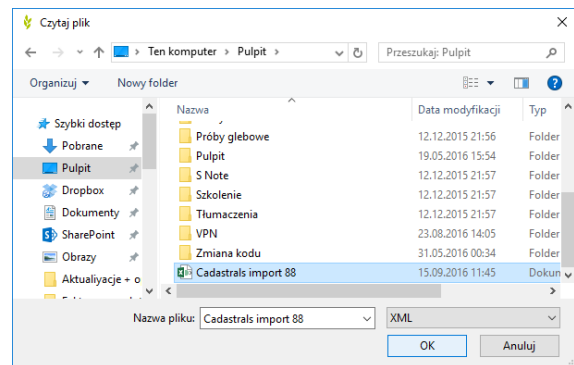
Czytaj plik

Ten komputer > Pulpit >

Przeszukaj: Pulpit

Organizuj ▾ Nowy folder

Szybki dostęp
Pobrane
Pulpit
Dropbox
Dokumenty
SharePoint
Obrazy
Aktualizacje + o

| Nazwa | Data modyfikacji | Typ |
|---|---|---|
| Próby glebowe | 12.12.2015 21:56 | Folder |
| Pulpit | 19.05.2016 15:54 | Folder |
| S Note | 12.12.2015 21:57 | Folder |
| Szkolenie | 12.12.2015 21:57 | Folder |
| Tłumaczenia | 12.12.2015 21:57 | Folder |
| VPN | 23.08.2016 14:05 | Folder |
| Zmiana kodu | 31.05.2016 00:34 | Folder |
| Cadastrals import 88 | 15.09.2016 11:45 | Dokum |

Nazwa pliku: Cadastrals import 88
XML
OK
Anuluj